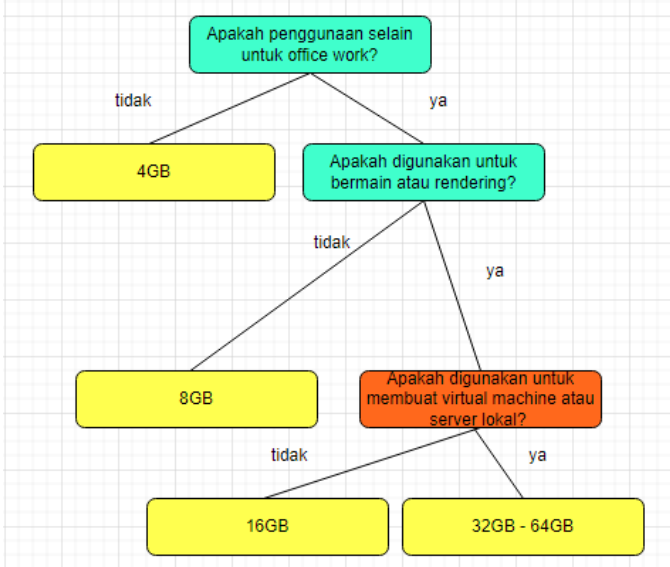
Apakah penggunaan selain untuk office work?

tidak

ya

4GB

Apakah digunakan untuk bermain atau rendering?

tidak

ya

8GB

Apakah digunakan untuk membuat virtual machine atau server lokal?

tidak

ya

16GB

32GB - 64GB